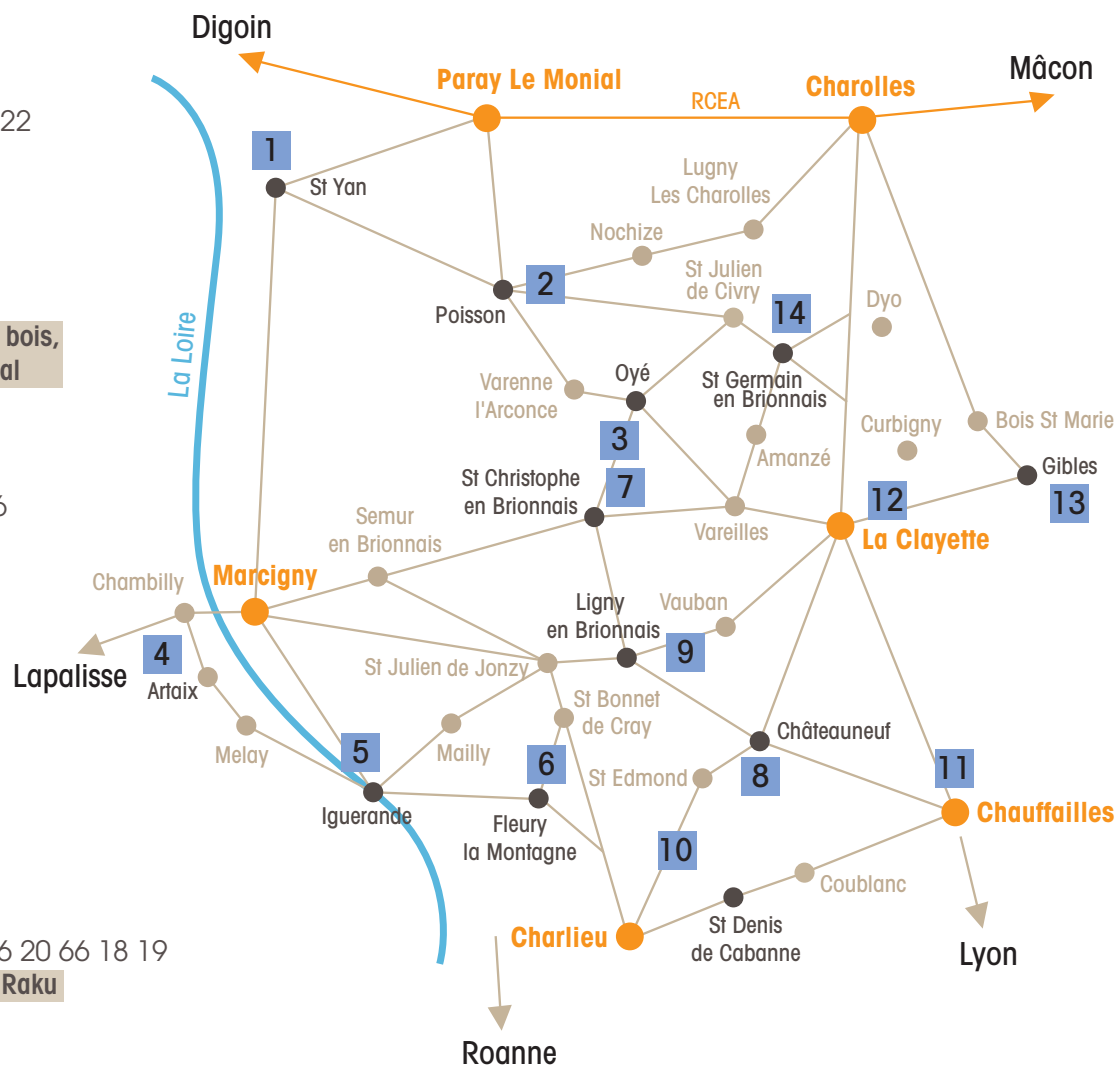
22

bois,
al

6

6 20 66 18 19
Raku

Digoin
Paray Le Monial
RCEA
Charolles
Mâcon
1
St Yan
Lugny
Les Charolles
Nochize
2
Poisson
St Julien
de Civry
14
Dyo
La Loire
Varenne
l'Arconce
Oyé
St Germain
en Brionnais
3
Amanzé
Curbigny
Bois St Marie
Gibles
13
St Christophe
en Brionnais
7
Vareilles
12
La Clayette
Semur
en Brionnais
Chambilly
Marcigny
Lapalisse
4
Artaix
Ligny
en Brionnais
Vauban
9
St Julien de Jonzy
St Bonnet
de Cray
Melay
Mailly
5
6
St Edmond
Châteauneuf
8
11
Chauffailles
Iguerande
Fleury
la Montagne
10
Coublanc
Charlieu
St Denis
de Cabanne
Lyon
Roanne